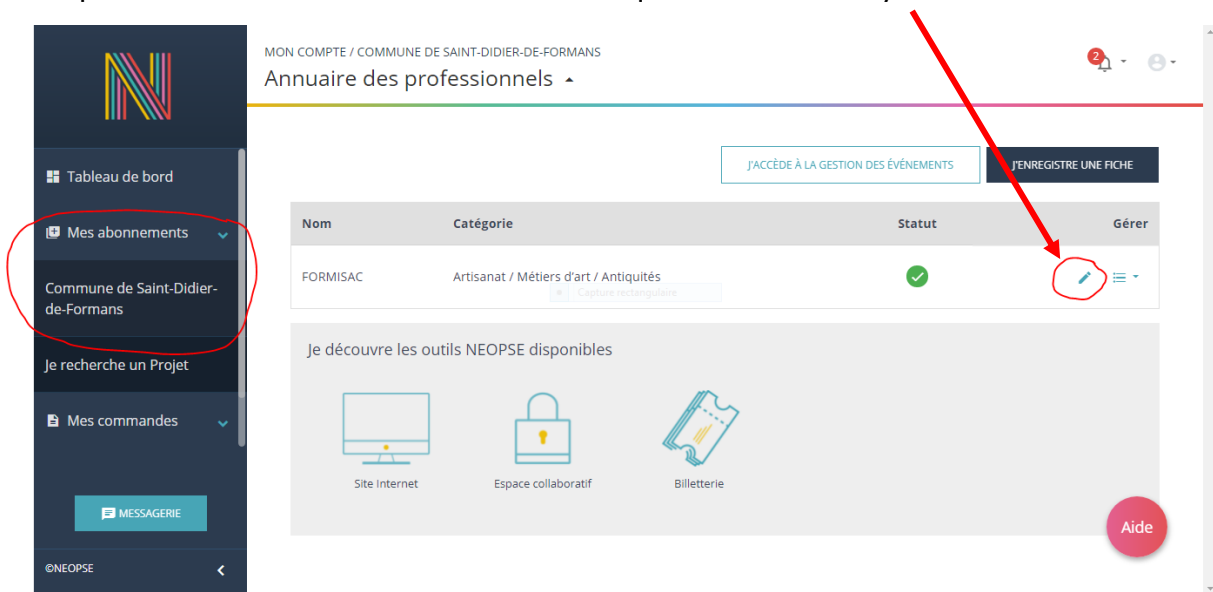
Tableau de bord

Mes abonnements

Commune de Saint-Didier-de-Formans

Je recherche un Projet

Mes commandes

MESSAGERIE

©NEOPSE

MON COMPTE / COMMUNE DE SAINT-DIDIER-DE-FORMANS

Annuaire des professionnels

2

J'ACCÈDE À LA GESTION DES ÉVÉNEMENTS

J'ENREGISTRE UNE FICHE

| Nom | Catégorie | Statut | Gérer |
|---|---|---|---|
| FORMISAC | Artisanat / Métiers d'art / Antiquités | | |

Capture rectangulaire

Je découvre les outils NEOPSE disponibles

Site Internet

Espace collaboratif

Billetterie

Aide